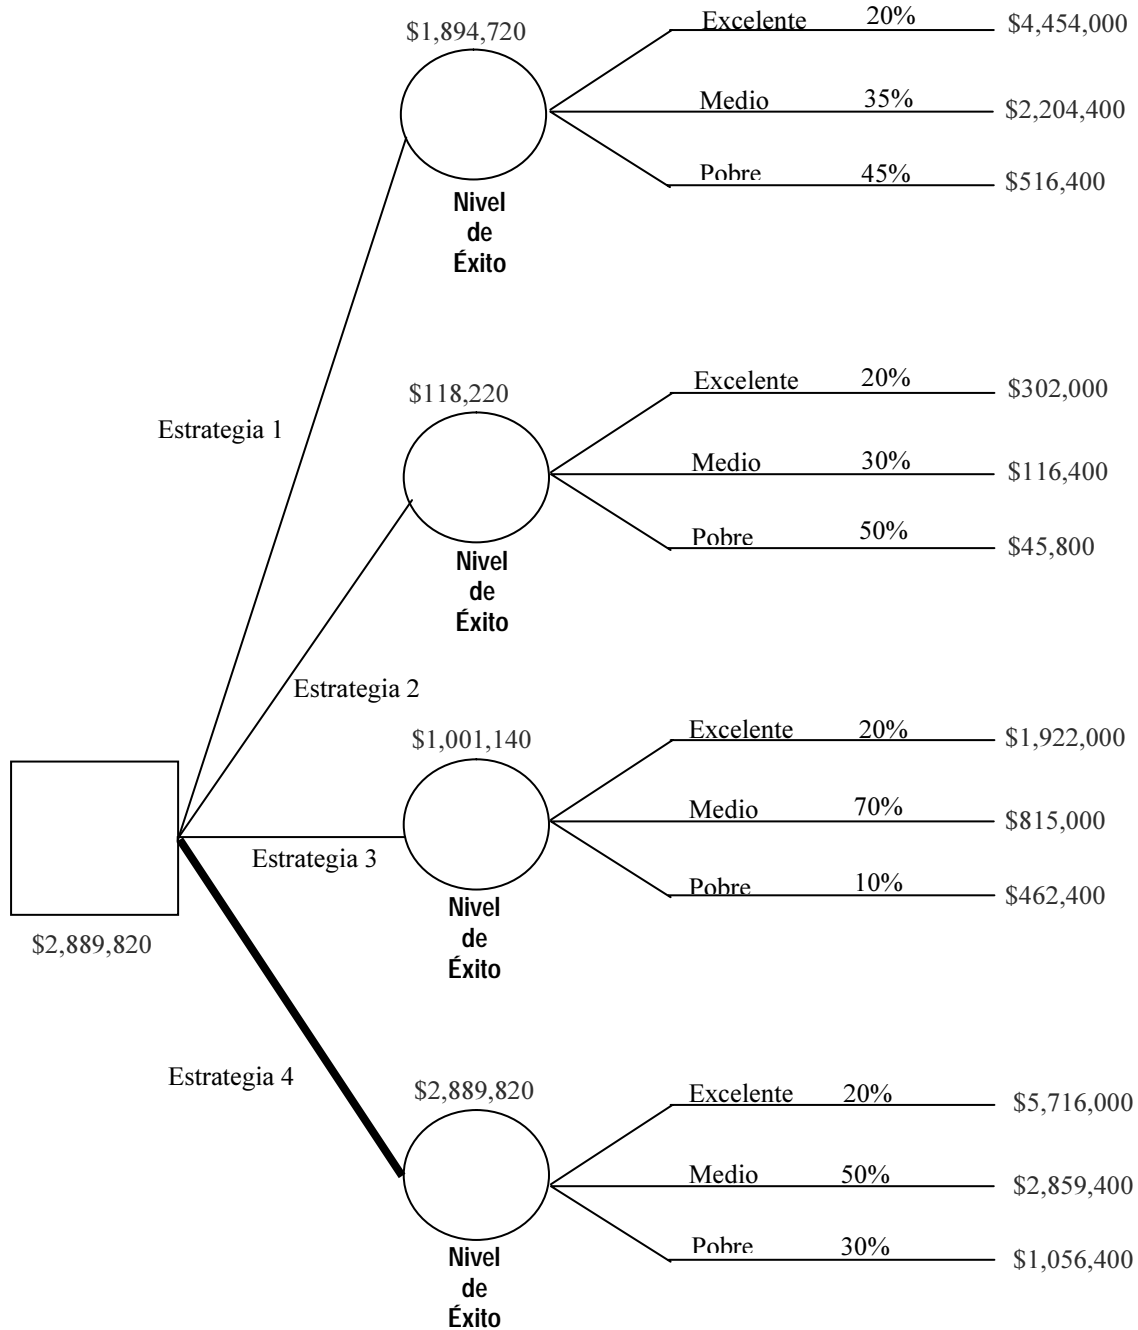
$1,894,720

Excelente 20% $4,454,000

Medio 35% $2,204,400

Pobre 45% $516,400

Nivel de Éxito

$118,220

Estrategia 1

Excelente 20% $302,000

Medio 30% $116,400

Pobre 50% $45,800

Nivel de Éxito

Estrategia 2

$1,001,140

Excelente 20% $1,922,000

Medio 70% $815,000

Estrategia 3

Pobre 10% $462,400

Nivel de Éxito

$2,889,820

Estrategia 4

$2,889,820

Excelente 20% $5,716,000

Medio 50% $2,859,400

Pobre 30% $1,056,400

Nivel de Éxito